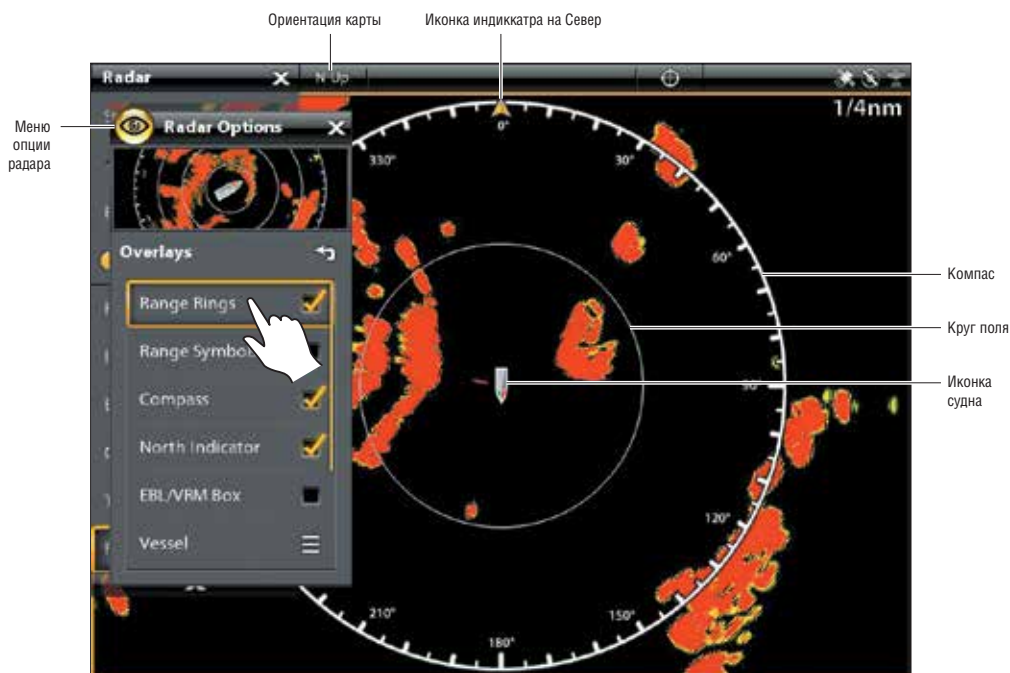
Ориентация карты

Иконка индиккатра на Север

Radar

N Up

1/4nm

Меню опции радара

Radar Options

Overlays

Range Rings

Range Symbo

Compass

North Indicator

EBL/VRM Box

Vessel

0°

30°

60°

90°

120°

150°

180°

210°

330°

Компас

Круг поля

Иконка судна